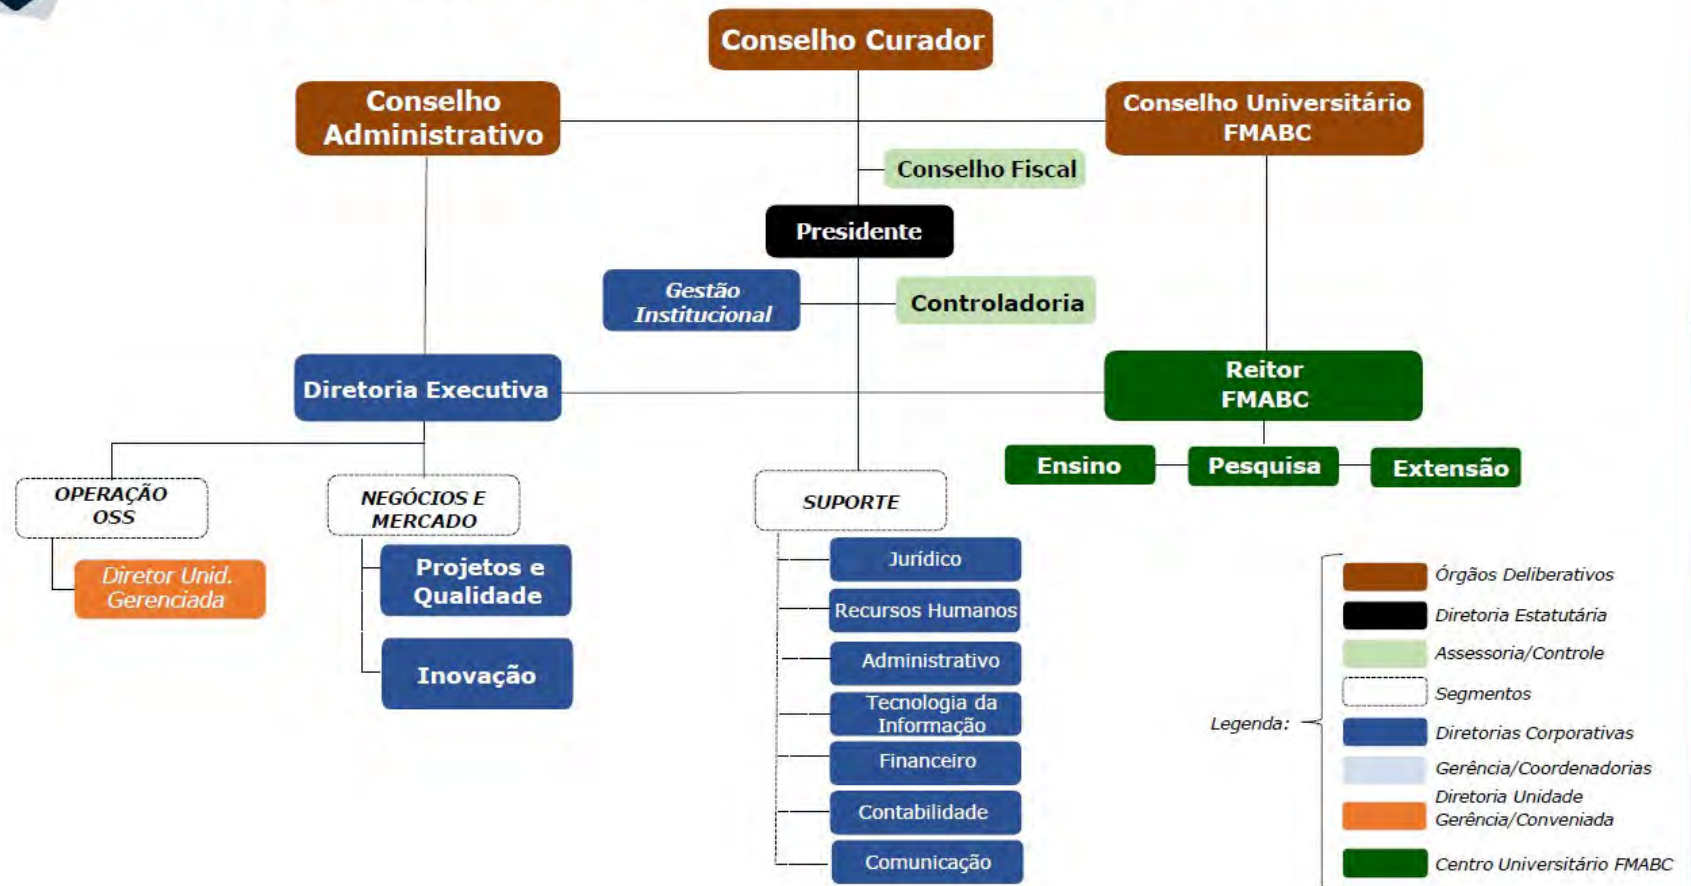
Conselho Curador

Conselho Administrativo

Conselho Universitário FMABC

Conselho Fiscal

Presidente

Gestão Institucional

Controladoria

Diretoria Executiva

Reitor FMABC

Ensino

Pesquisa

Extensão

OPERAÇÃO OSS

Diretor Unid. Gerenciada

NEGÓCIOS E MERCADO

Projetos e Qualidade

Inovação

SUPORTE

Jurídico

Recursos Humanos

Administrativo

Tecnologia da Informação

Financeiro

Contabilidade

Comunicação

Legenda:

Órgãos Deliberativos

Diretoria Estatutária

Assessoria/Controle

Segmentos

Diretorias Corporativas

Gerência/Coordenadorias

Diretoria Unidade Gerência/Conveniada

Centro Universitário FMABC